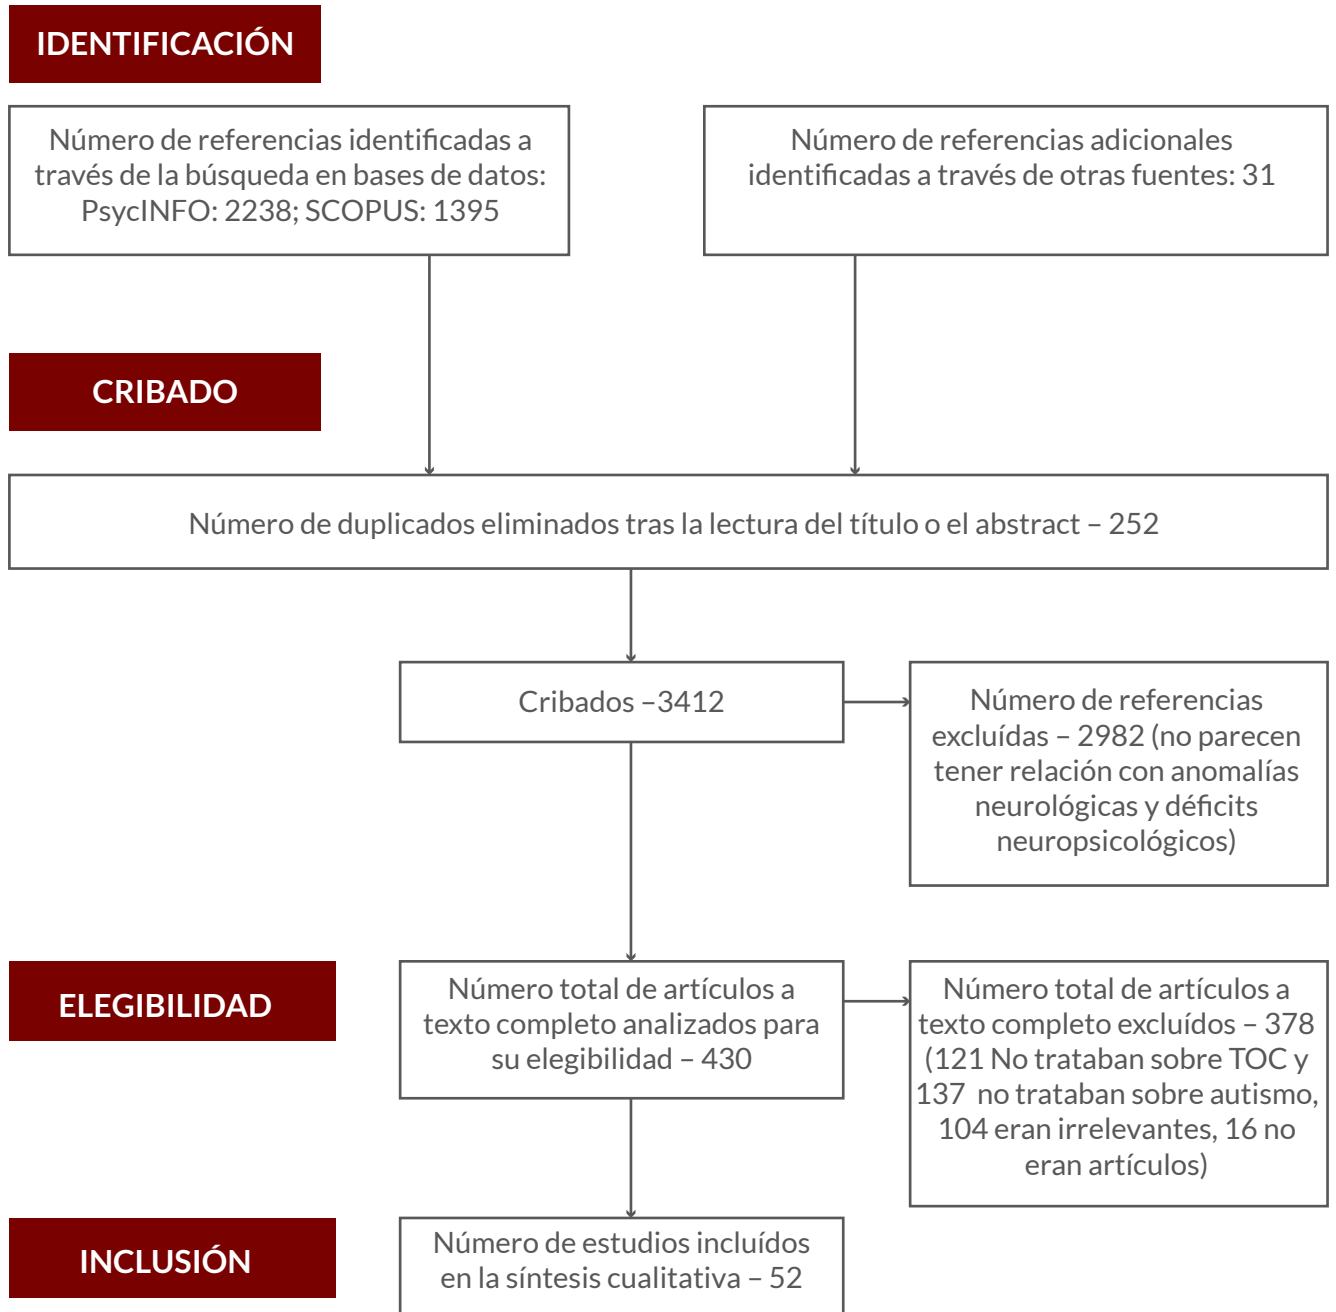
IDENTIFICACIÓN

Número de referencias identificadas a través de la búsqueda en bases de datos: PsycINFO: 2238; SCOPUS: 1395

Número de referencias adicionales identificadas a través de otras fuentes: 31

CRIBADO

Número de duplicados eliminados tras la lectura del título o el abstract – 252

Cribados –3412

Número de referencias excluídas – 2982 (no parecen tener relación con anomalías neurológicas y déficits neuropsicológicos)

ELEGIBILIDAD

Número total de artículos a texto completo analizados para su elegibilidad – 430

Número total de artículos a texto completo excluídos – 378 (121 No trataban sobre TOC y 137 no trataban sobre autismo, 104 eran irrelevantes, 16 no eran artículos)

INCLUSIÓN

Número de estudios incluídos en la síntesis cualitativa – 52